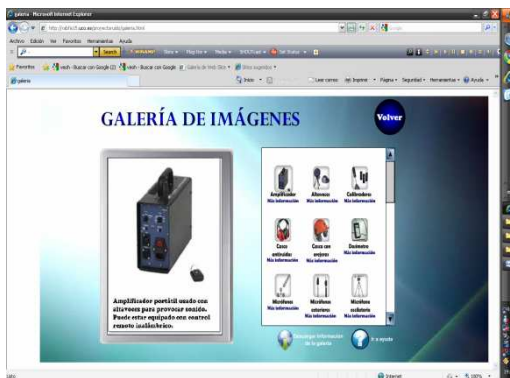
galeria - Microsoft Internet Explorer

Archivo Edición Ver Favoritos Herramientas Ayuda

Favoritos

galeria

GALERÍA DE IMÁGENES

Volver

Amplificador portátil usado con altavoces para provocar sonido. Puede estar equipado con control remoto inalámbrico.

Amplificador
Más información

Altavoces
Más información

Calibradores
Más información

Casco antiruidos
Más información

Casco con orejeras
Más información

Dosímetro
Más información

Micrófonos
Más información

Micrófono exteriores
Más información

Micrófono sonda

Internet

100%